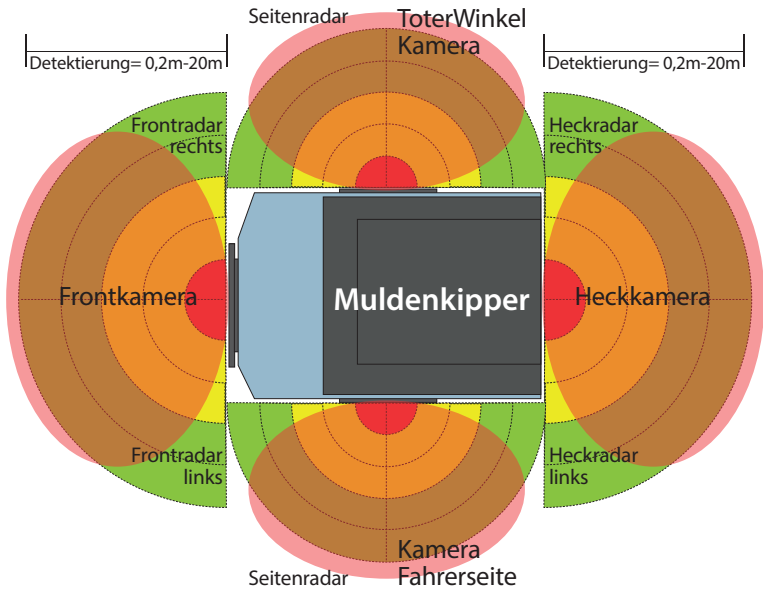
Seitenradar

ToterWinkel Kamera

Detektierung= 0,2m-20m

Detektierung= 0,2m-20m

Frontradar rechts

Heckradar rechts

Frontkamera

Muldenkipper

Heckkamera

Frontradar links

Heckradar links

Kamera Fahrerseite

Seitenradar